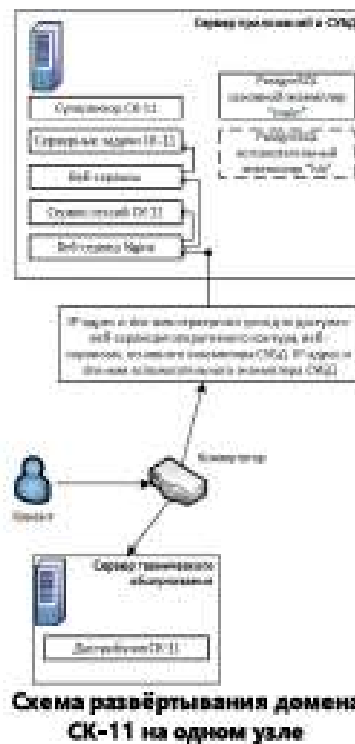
Сервер приложений и СУБД

Супервизор СК-11

Серверные задачи СК-11

Веб-сервисы

Сервис миссий СК-11

Веб-сервер Nginx

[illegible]
основной экземпляр
"main"

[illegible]
вспомогательный
экземпляр "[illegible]"

IP-адрес и доменное имя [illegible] для доступа к веб-серверу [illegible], веб-сервисов, основного экземпляра СУБД. IP-адрес и доменное имя вспомогательного экземпляра СУБД.

Коммутатор

Клиент

Сервер технического обслуживания

Дистрибутив СК-11

Схема развёртывания домена СК-11 на одном узле